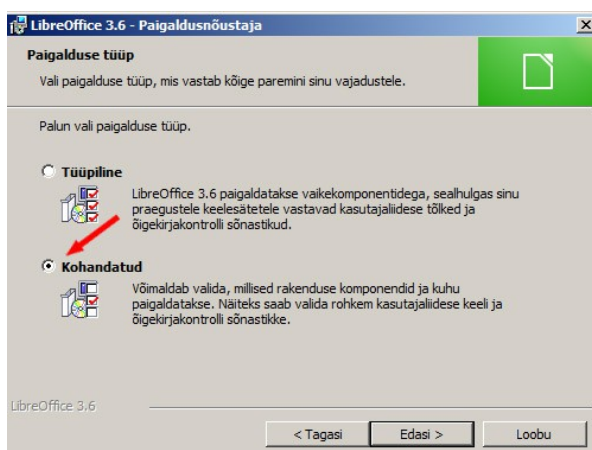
LibreOffice 3.6 - Paigaldusnõustaja

Paigalduse tüüp

Vali paigalduse tüüp, mis vastab kõige paremini sinu vajadustele.

Palun vali paigalduse tüüp.

Tüüpiline

LibreOffice 3.6 paigaldatakse vaikekomponentidega, sealhulgas sinu praegustele keelesätetele vastavad kasutajaliidese tõlked ja õigekirjakontrolli sõnastikud.

Kohandatud

Võimaldab valida, millised rakenduse komponendid ja kuhu paigaldatakse. Näiteks saab valida rohkem kasutajaliidese keeli ja õigekirjakontrolli sõnastikke.

LibreOffice 3.6

< Tagasi

Edasi >

Loobu